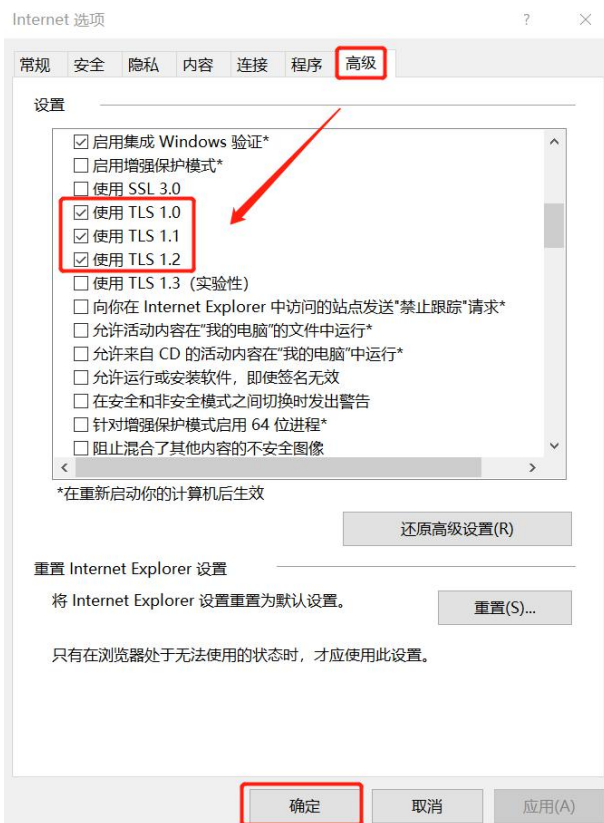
Internet 选项 ? ×

常规 安全 隐私 内容 连接 程序 高级

设置

☑ 启用集成 Windows 验证*
☐ 启用增强保护模式*
☐ 使用 SSL 3.0
☑ 使用 TLS 1.0
☑ 使用 TLS 1.1
☑ 使用 TLS 1.2
☐ 使用 TLS 1.3 (实验性)
☐ 向你在 Internet Explorer 中访问的站点发送"禁止跟踪"请求*
☐ 允许活动内容在"我的电脑"的文件中运行*
☐ 允许来自 CD 的活动内容在"我的电脑"中运行*
☐ 允许运行或安装软件，即使签名无效
☐ 在安全和非安全模式之间切换时发出警告
☐ 针对增强保护模式启用 64 位进程*
☐ 阻止混合了其他内容的不安全图像

*在重新启动你的计算机后生效

还原高级设置(R)

重置 Internet Explorer 设置

将 Internet Explorer 设置重置为默认设置。

重置(S)...

只有在浏览器处于无法使用的状态时，才应使用此设置。

确定 取消 应用(A)